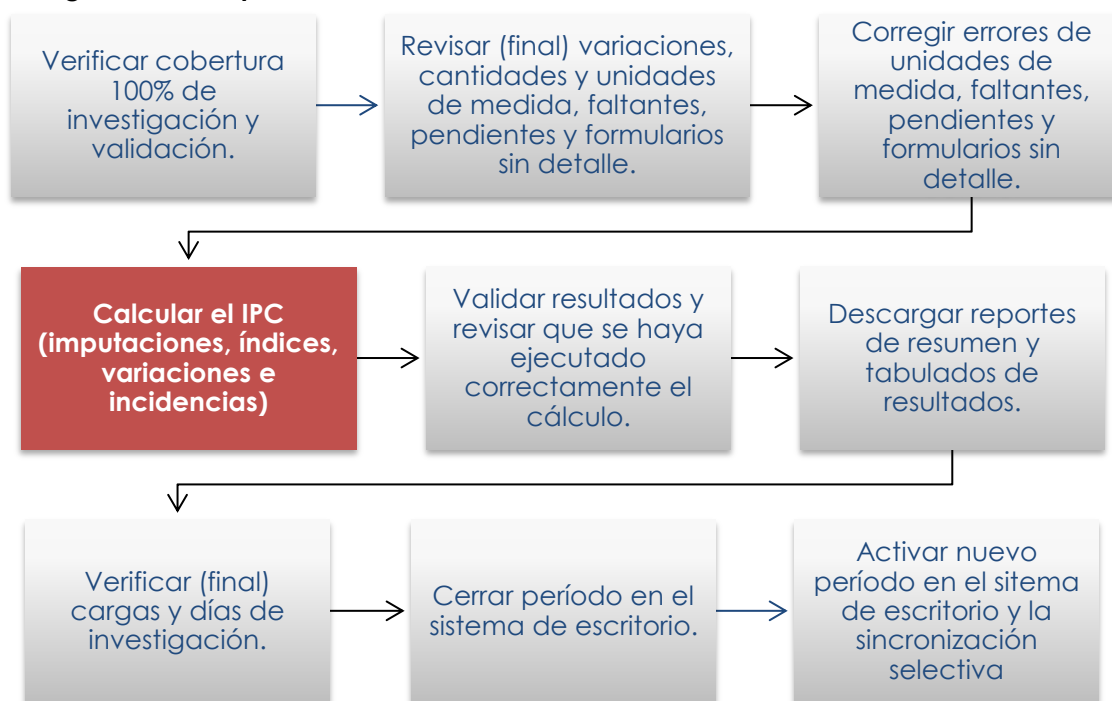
Verificar cobertura 100% de investigación y validación.

Revisar (final) variaciones, cantidades y unidades de medida, faltantes, pendientes y formularios sin detalle.

Corregir errores de unidades de medida, faltantes, pendientes y formularios sin detalle.

Calcular el IPC (imputaciones, índices, variaciones e incidencias)

Validar resultados y revisar que se haya ejecutado correctamente el cálculo.

Descargar reportes de resumen y tabulados de resultados.

Verificar (final) cargas y días de investigación.

Cerrar período en el sistema de escritorio.

Activar nuevo período en el sitema de escritorio y la sincronización selectiva